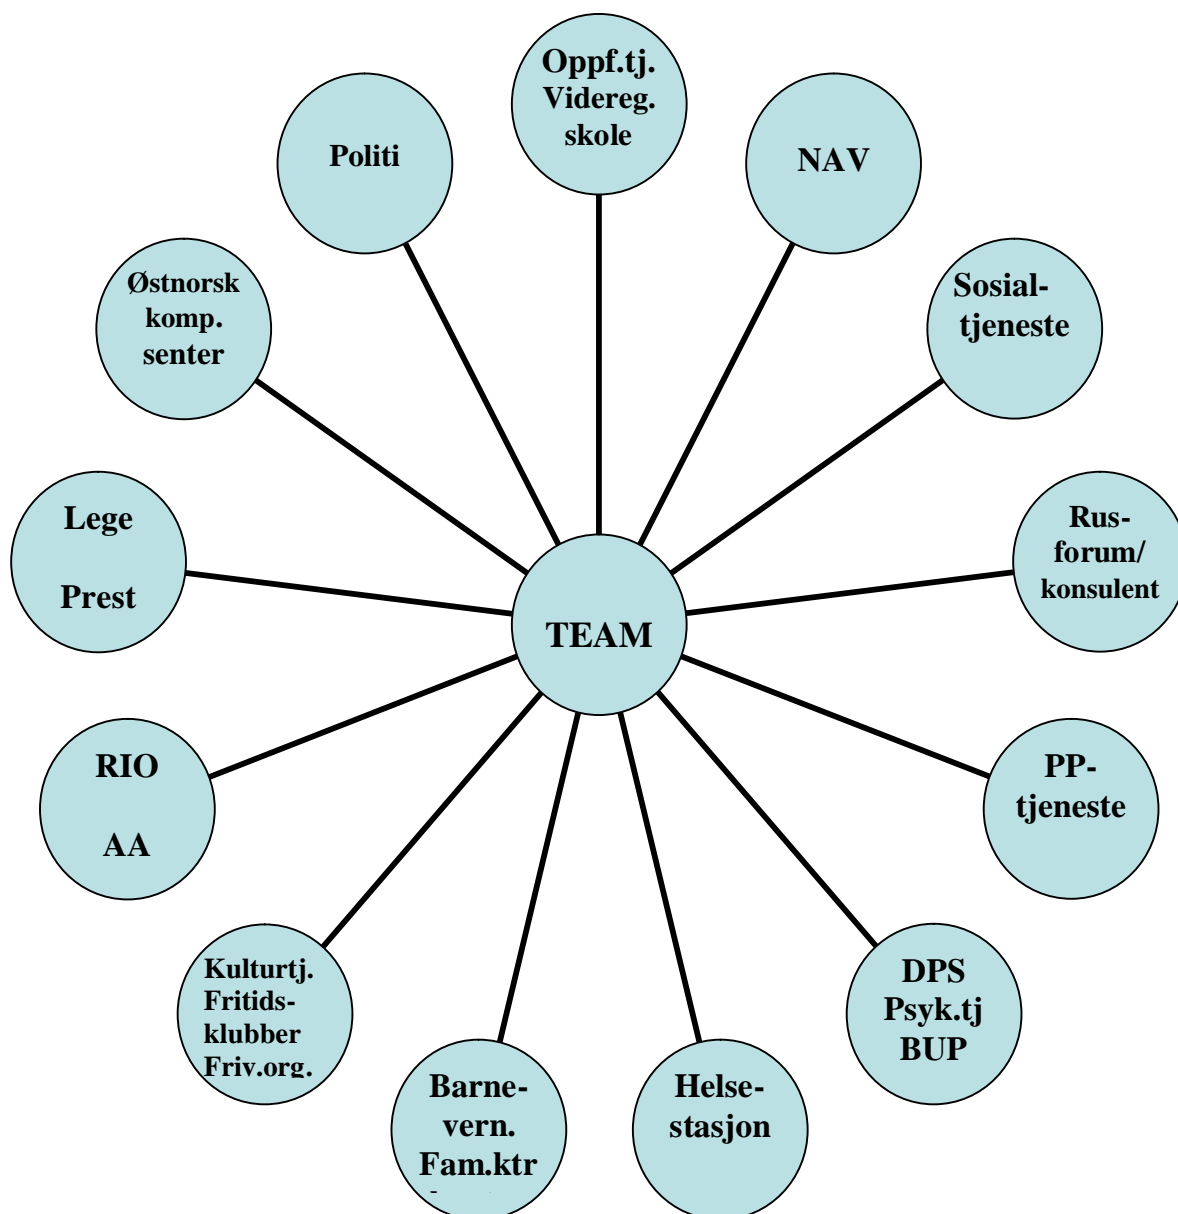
Oppf.tj.
Videreg.
skole

Politi

NAV

Østnorsk
komp.
senter

Sosial-
tjeneste

Lege

Prest

Rus-
forum/
konsulent

TEAM

RIO

AA

PP-
tjeneste

Kulturtj.
Fritids-
klubber
Friv.org.

DPS
Psyk.tj
BUP

Barne-
vern.
Fam.ktr

Helse-
stasjon